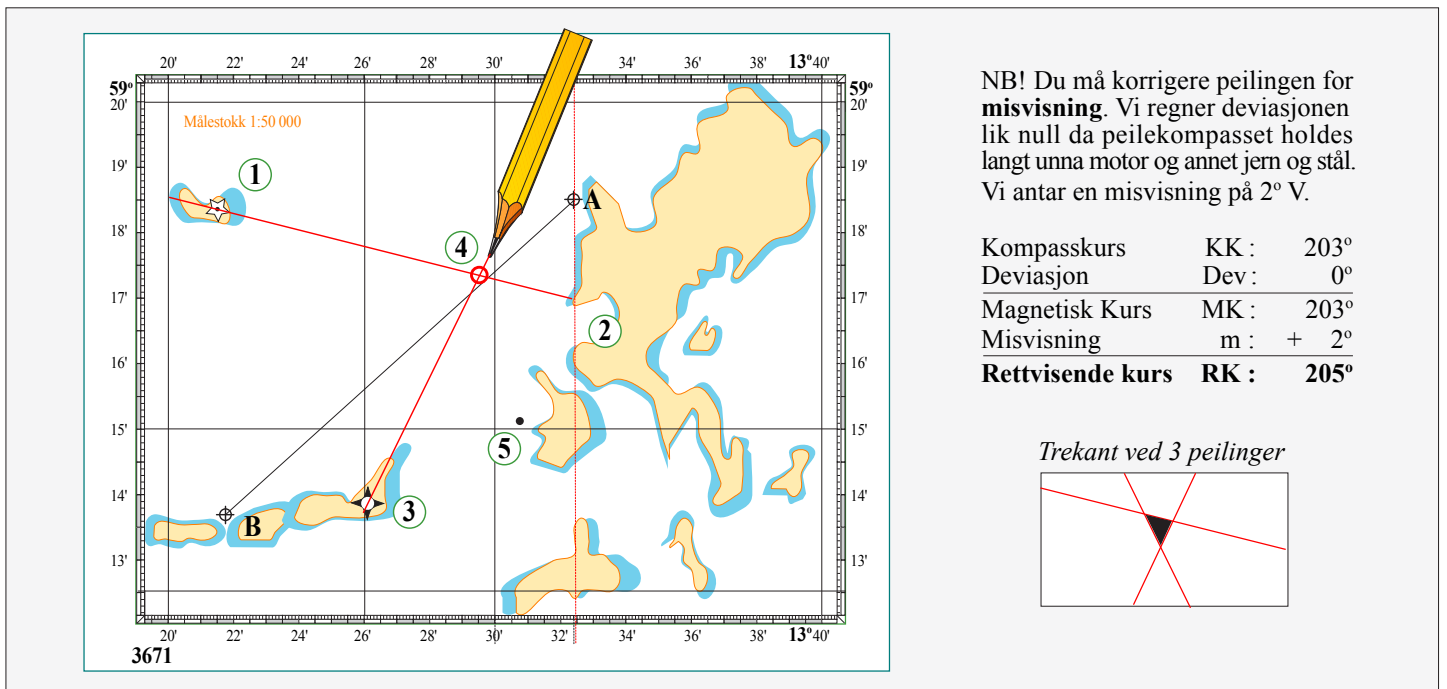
20' 22' 24' 26' 28' 30' 34' 36' 38' $13^o$40'

$59^o$ 20'

Målestokk 1:50 000

19' 18' 17' 16' 15' 14' 13'

$59^o$ 20'

19' 18' 17' 16' 15' 14' 13'

1

A

4

2

5

3

B

20' 22' 24' 26' 28' 30' 32' 34' 36' 38' $13^o$40'

3671

NB! Du må korrigere peilingen for **misvisning**. Vi regner deviasjonen lik null da peilekompasset holdes langt unna motor og annet jern og stål. Vi antar en misvisning på $2^o$ V.

| | | |
|---|---|---|
| Kompasskurs | KK : | $203^o$ |
| Deviasjon | Dev : | $0^o$ |
| Magnetisk Kurs | MK : | $203^o$ |
| Misvisning | m : | + $2^o$ |
| **Rettvisende kurs** | **RK :** | **$205^o$** |

*Trekant ved 3 peilinger*